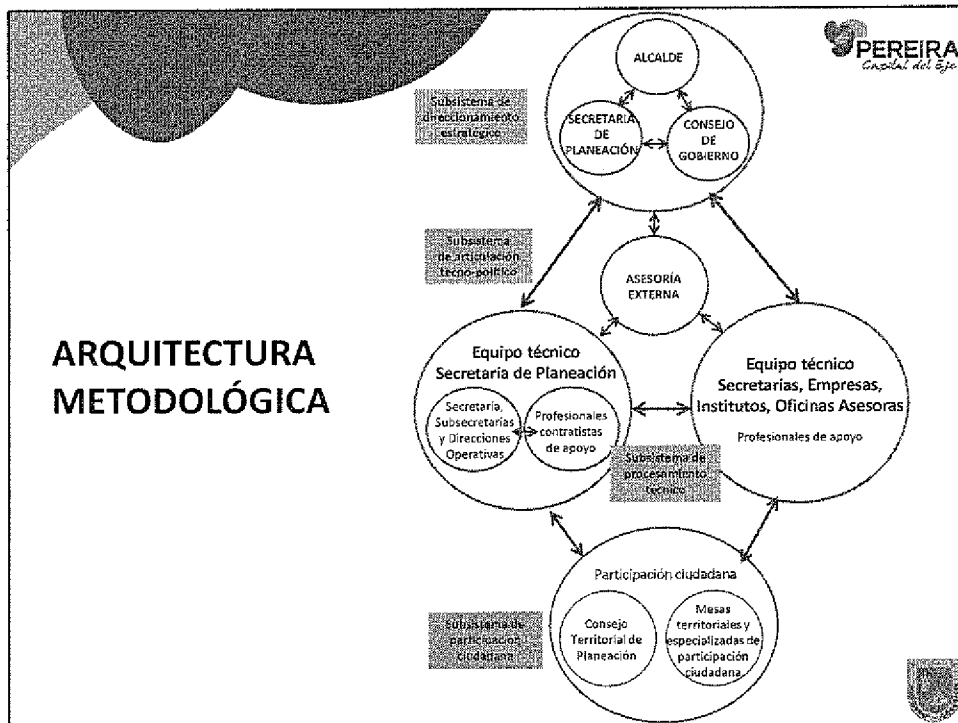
PEREIRA
Capital del Eje

ARQUITECTURA METODOLÓGICA

Subsistema de direccionamiento estratégico

ALCALDE

SECRETARIA DE PLANEACIÓN

CONSEJO DE GOBIERNO

Subsistema de articulación tecno-político

ASESORÍA EXTERNA

Equipo técnico Secretaria de Planeación

Secretaría, Subsecretarías y Direcciones Operativas

Profesionales contratistas de apoyo

Equipo técnico Secretarías, Empresas, Institutos, Oficinas Asesoras

Profesionales de apoyo

Subsistema de procesamiento técnico

Participación ciudadana

Subsistema de participación ciudadana

Consejo Territorial de Planeación

Mesas territoriales y especializadas de participación ciudadana